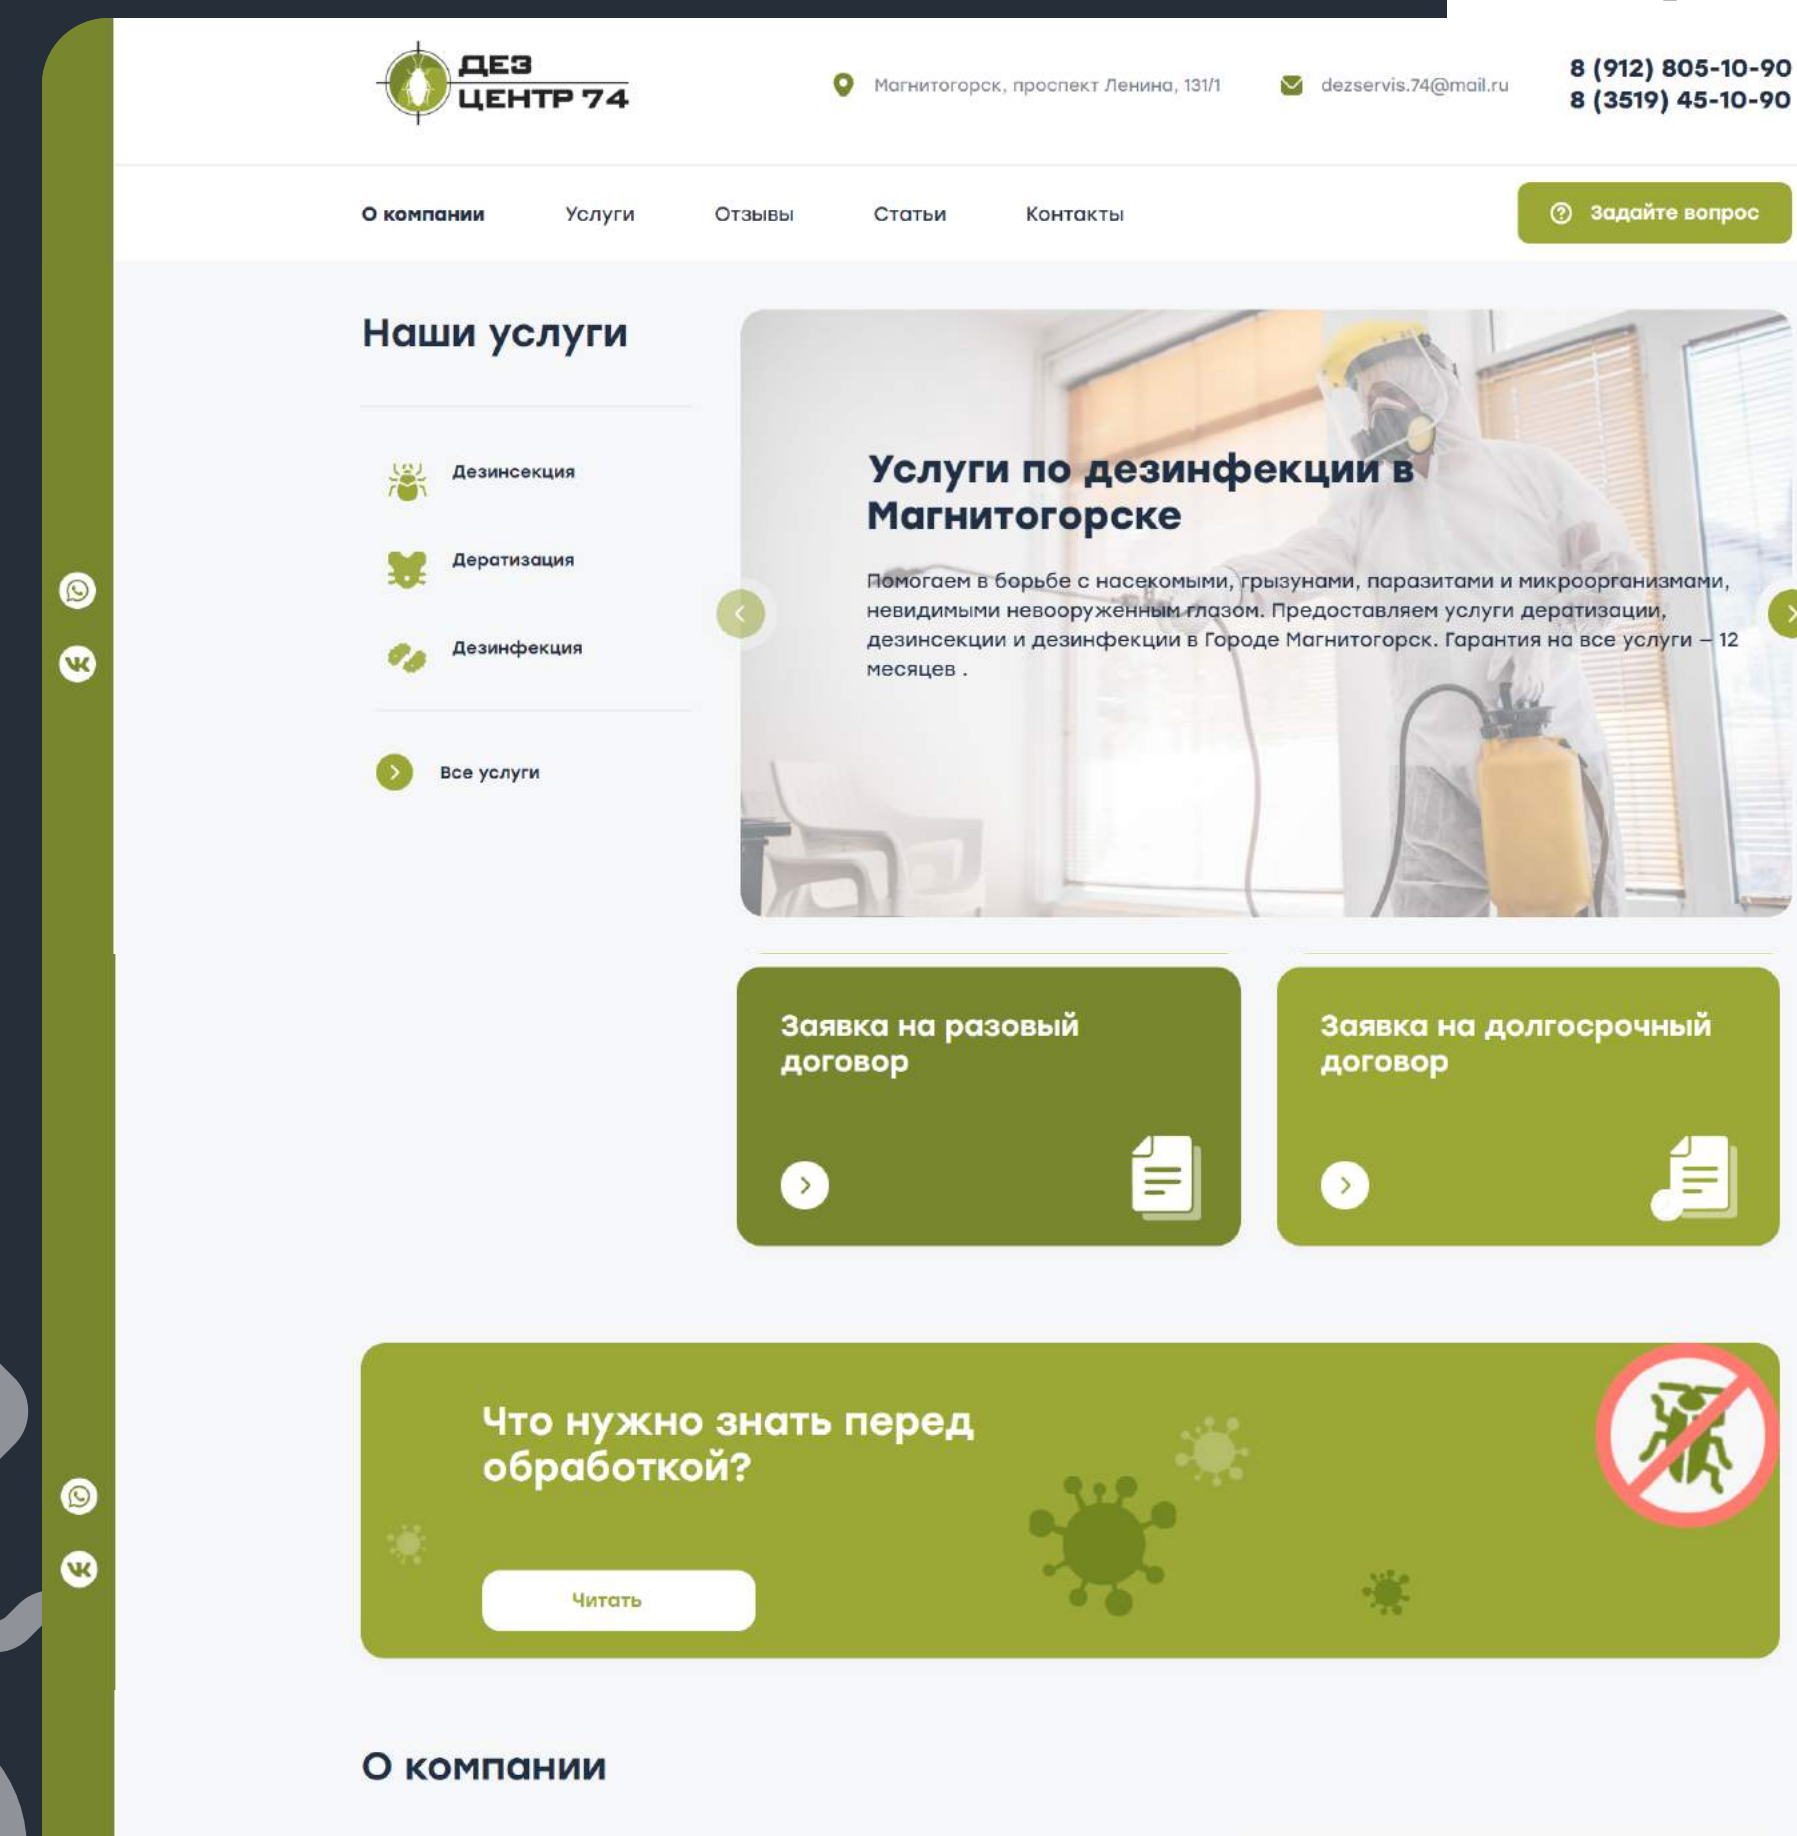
ДЕЗ ЦЕНТР 74

Магнитогорск, проспект Ленина, 131/1

dezservis.74@mail.ru

8 (912) 805-10-90
8 (3519) 45-10-90

О компании Услуги Отзывы Статьи Контакты

Задайте вопрос

Наши услуги

Дезинсекция

Дератизация

Дезинфекция

Все услуги

Услуги по дезинфекции в Магнитогорске

Помогаем в борьбе с насекомыми, грызунами, паразитами и микроорганизмами, невидимыми невооруженным глазом. Предоставляем услуги дератизации, дезинсекции и дезинфекции в Городе Магнитогорск. Гарантия на все услуги – 12 месяцев .

Заявка на разовый договор

Заявка на долгосрочный договор

Что нужно знать перед обработкой?

Читать

О компании